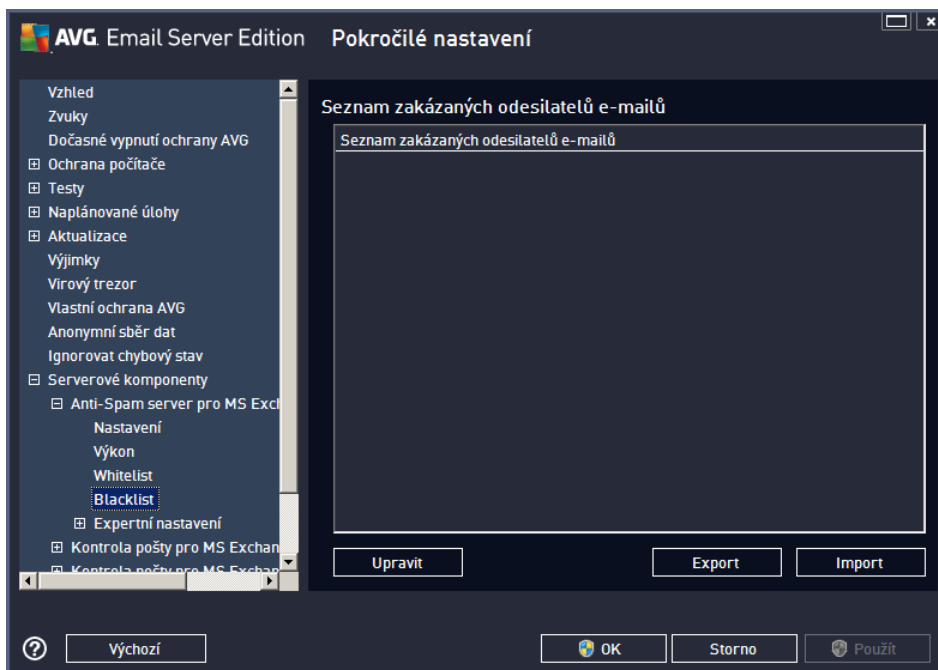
AVG. Email Server Edition Pokročilé nastavení

Vzhled
Zvuky
Dočasné vypnutí ochrany AVG
⊞ Ochrana počítače
⊞ Testy
⊞ Naplánované úlohy
⊞ Aktualizace
Výjimky
Virový trezor
Vlastní ochrana AVG
Anonymní sběr dat
Ignorovat chybový stav
⊟ Serverové komponenty
⊟ Anti-Spam server pro MS Exch
Nastavení
Výkon
Whitelist
Blacklist
⊞ Expertní nastavení
⊞ Kontrola pošty pro MS Exchan
⊞ Kontrola pošty pro MS Exchan

Seznam zakázaných odesilatelů e-mailů

Seznam zakázaných odesilatelů e-mailů

Upravit
Export
Import

Výchozí
OK
Storno
Použít